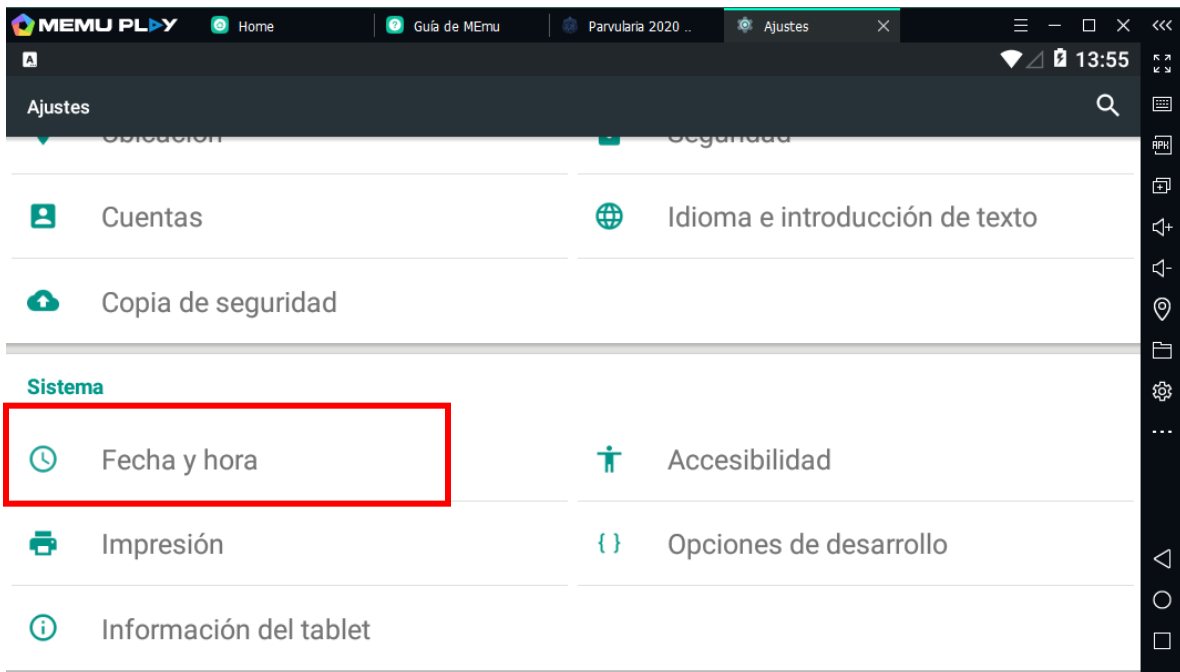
MEMU PLAY  Home  Guía de MEmu  Parvularia 2020 ..  Ajustes

13:55

Ajustes

Ubicación

Seguridad

Cuentas

Idioma e introducción de texto

Copia de seguridad

Sistema

Fecha y hora

Accesibilidad

Impresión

Opciones de desarrollo

Información del tablet